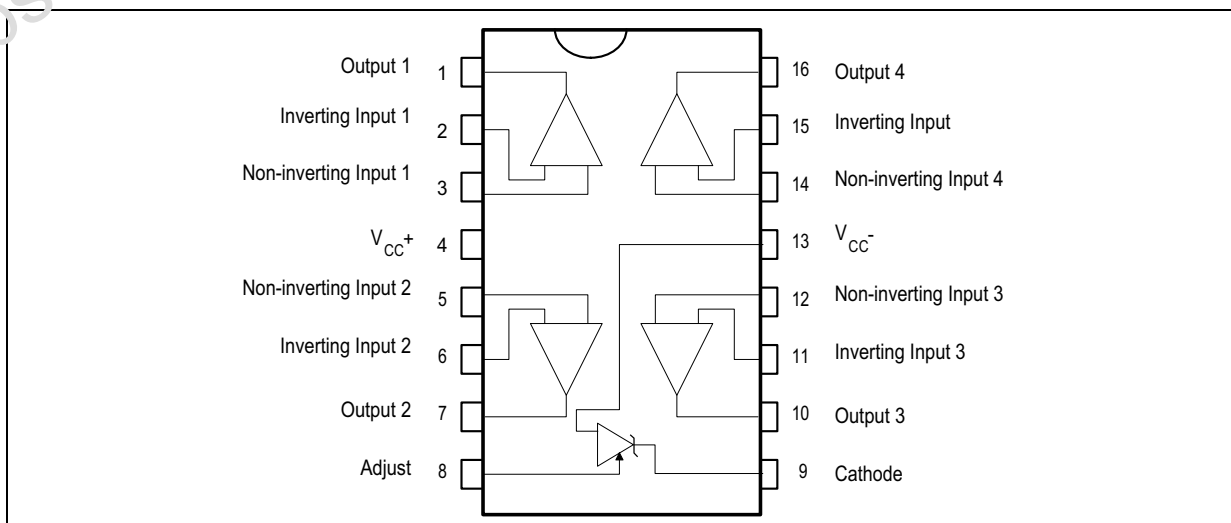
Output 1 1
Inverting Input 1 2
Non-inverting Input 1 3
$V_{CC}+$ 4
Non-inverting Input 2 5
Inverting Input 2 6
Output 2 7
Adjust 8

16 Output 4
15 Inverting Input
14 Non-inverting Input 4
13 $V_{CC}-$
12 Non-inverting Input 3
11 Inverting Input 3
10 Output 3
9 Cathode